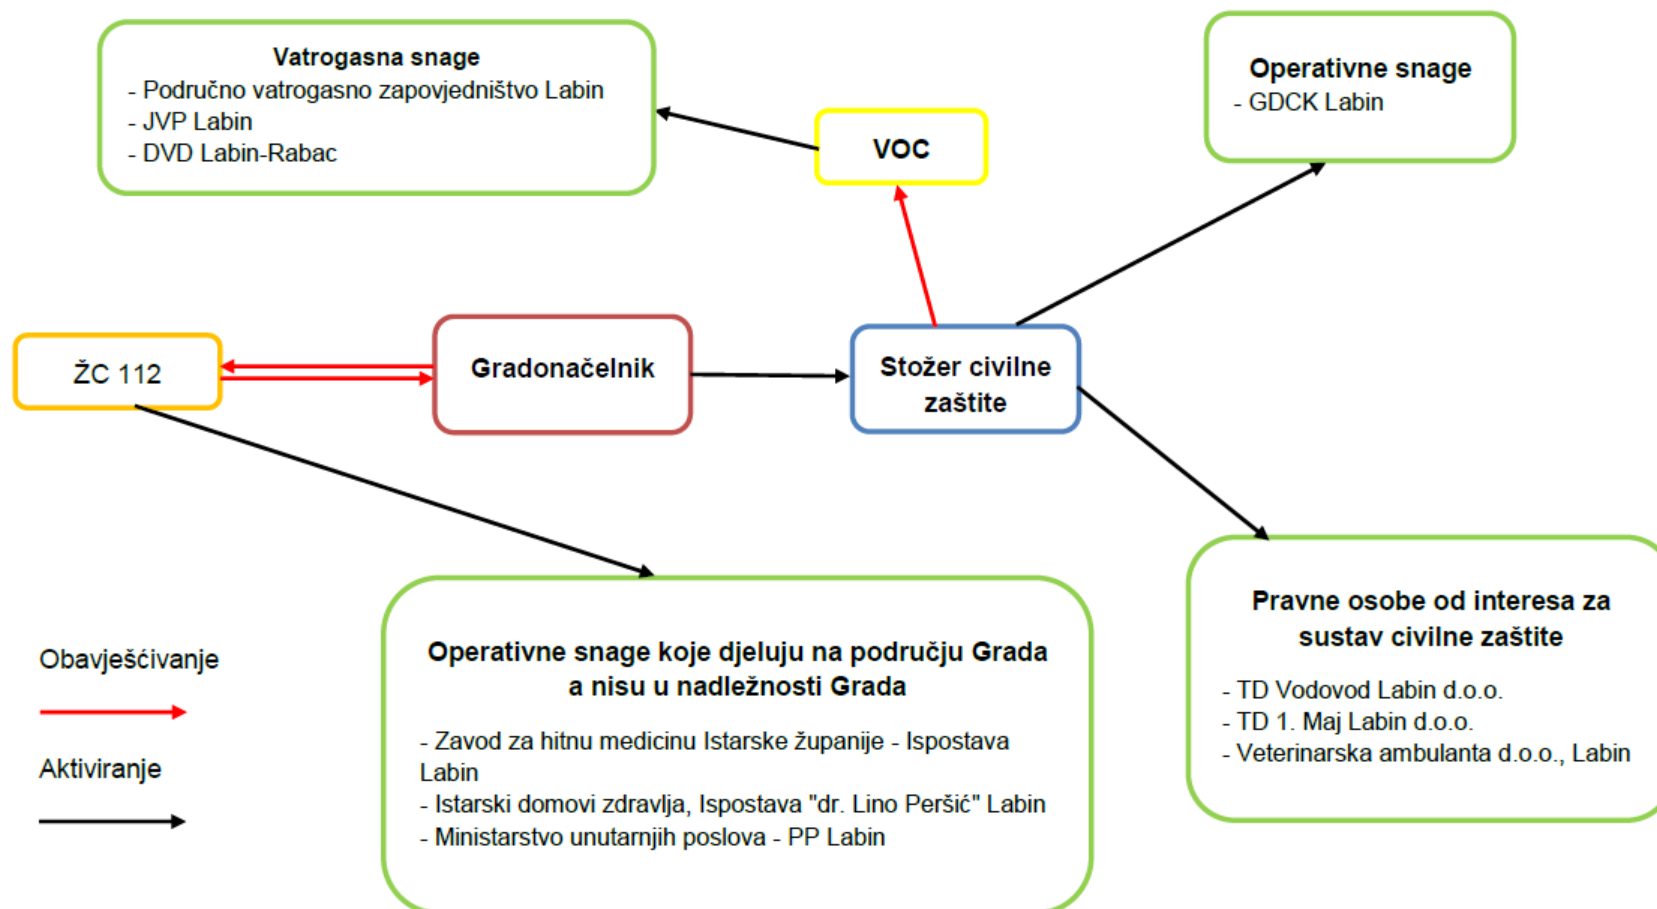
Vatrogasna snage
- Područno vatrogasno zapovjedništvo Labin
- JVP Labin
- DVD Labin-Rabac

VOC

Operativne snage
- GDCK Labin

ŽC 112

Gradonačelnik

Stožer civilne zaštite

Pravne osobe od interesa za sustav civilne zaštite

- TD Vodovod Labin d.o.o.
- TD 1. Maj Labin d.o.o.
- Veterinarska ambulanta d.o.o., Labin

Operativne snage koje djeluju na području Grada a nisu u nadležnosti Grada

- Zavod za hitnu medicinu Istarske županije - Ispostava Labin
- Istarski domovi zdravlja, Ispostava "dr. Lino Peršić" Labin
- Ministarstvo unutarnjih poslova - PP Labin

Obavješćivanje

Aktiviranje